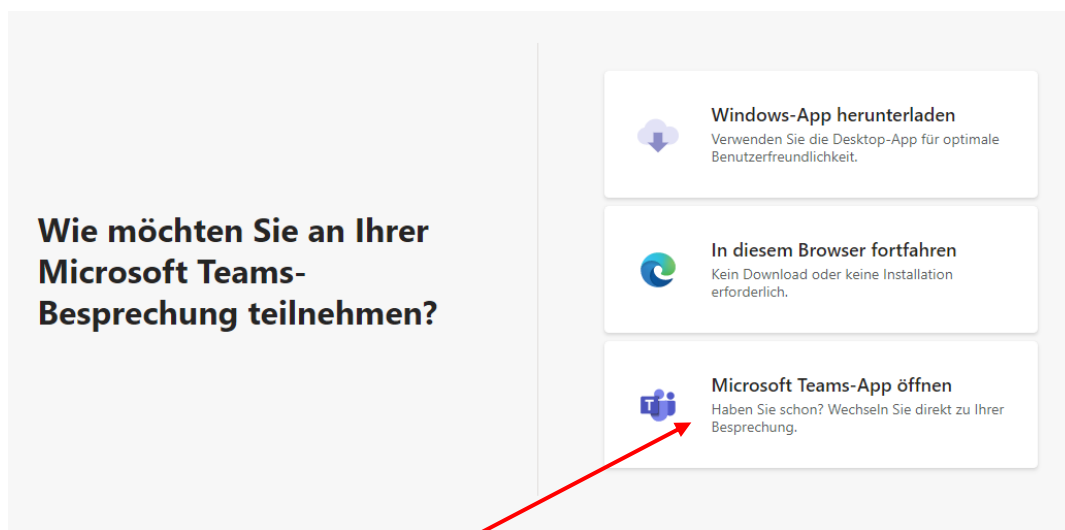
Wie möchten Sie an Ihrer Microsoft Teams-Besprechung teilnehmen?

Windows-App herunterladen
Verwenden Sie die Desktop-App für optimale Benutzerfreundlichkeit.

In diesem Browser fortfahren
Kein Download oder keine Installation erforderlich.

Microsoft Teams-App öffnen
Haben Sie schon? Wechseln Sie direkt zu Ihrer Besprechung.